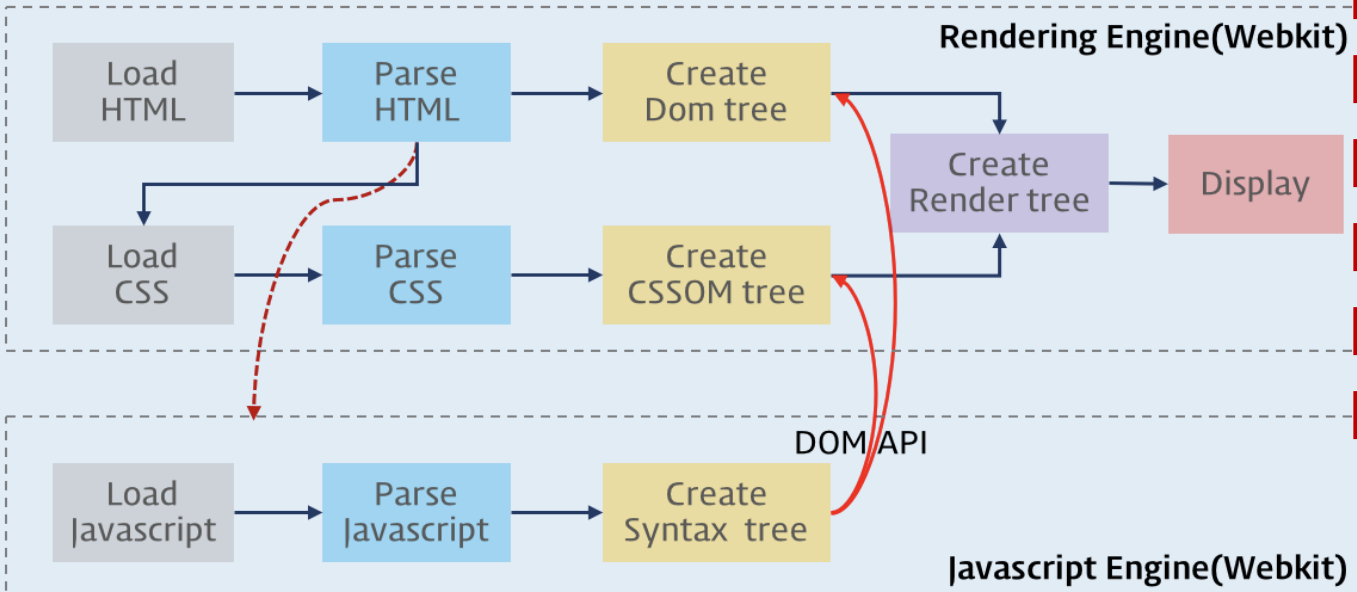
Rendering Engine(Webkit)

Load HTML

Parse HTML

Create Dom tree

Create Render tree

Display

Load CSS

Parse CSS

Create CSSOM tree

DOM API

Load Javascript

Parse Javascript

Create Syntax tree

Javascript Engine(Webkit)